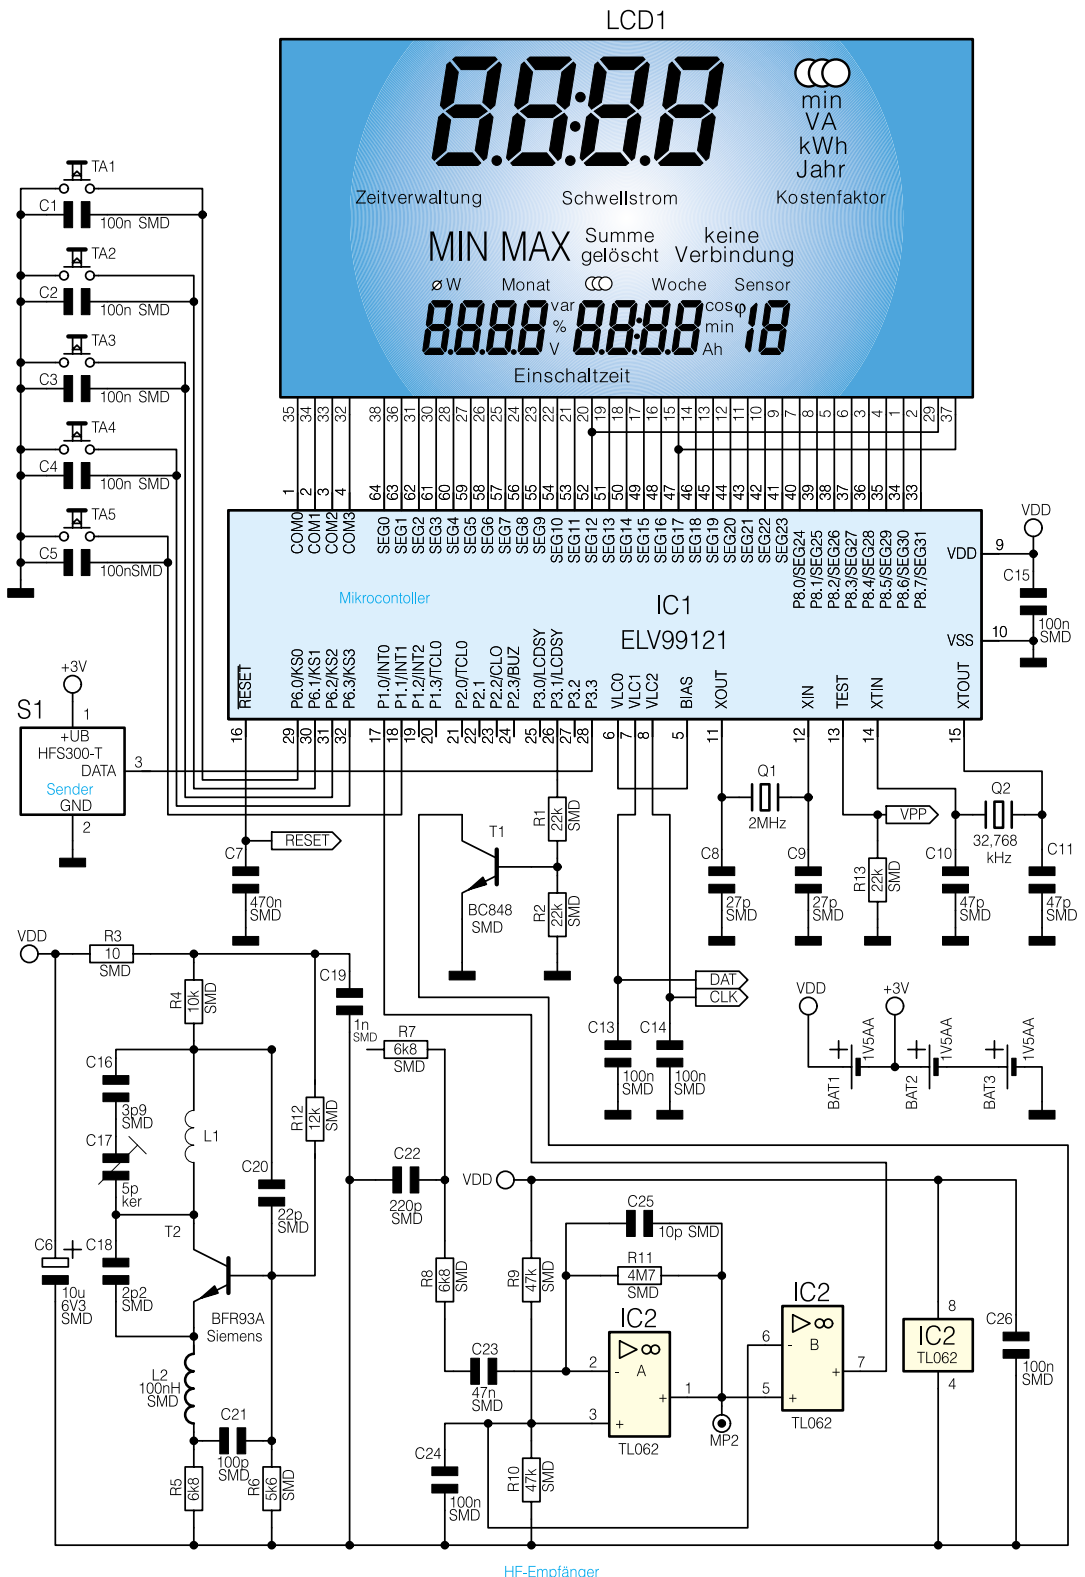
LCD1

88:88
min
VA
kWh
Jahr
Zeitverwaltung
Schwellstrom
Kostenfaktor
MIN MAX
Summe gelöscht
keine Verbindung
⌀W
Monat
Woche
Sensor
8888
var
%
V
8888
cosφ
min
Ah
18
Einschaltzeit

35 34 33 32 38 36 31 30 28 27 26 25 24 23 22 21 20 19 18 17 16 15 14 13 12 11 10 9 7 8 5 6 3 4 1 2 29 37

1 2 3 4 64 63 62 61 60 59 58 57 56 55 54 53 52 51 50 49 48 47 46 45 44 43 42 41 40 39 38 37 36 35 34 33

COM0 COM1 COM2 COM3 SEG0 SEG1 SEG2 SEG3 SEG4 SEG5 SEG6 SEG7 SEG8 SEG9 SEG10 SEG11 SEG12 SEG13 SEG14 SEG15 SEG16 SEG17 SEG18 SEG19 SEG20 SEG21 SEG22 SEG23 P8.0/SEG24 P8.1/SEG25 P8.2/SEG26 P8.3/SEG27 P8.4/SEG28 P8.5/SEG29 P8.6/SEG30 P8.7/SEG31

Mikrocontoller
IC1
ELV99121
VDD
VSS
9
10

RESET P6.0/KS0 P6.1/KS1 P6.2/KS2 P6.3/KS3 P1.0/INT0 P1.1/INT1 P1.2/INT2 P1.3/TCL0 P2.0/TCL0 P2.1 P2.2/CLO P2.3/BUZ P3.0/LCDCK P3.1/LCDSY P3.2 P3.3 VLC0 VLC1 VLC2 BIAS XOUT XIN TEST XTIN XTOUT

16 29 30 31 32 17 18 19 20 21 22 23 24 25 26 27 28 6 7 8 5 11 12 13 14 15

TA1
C1
100n SMD
TA2
C2
100n SMD
TA3
C3
100n SMD
TA4
C4
100n SMD
TA5
C5
100nSMD

+3V
S1
1
+UB
HFS300-T
DATA
Sender
GND
3
2

VDD
C15
100n SMD

C7
RESET
470n SMD

T1
BC848 SMD
R1
22k SMD
R2
22k SMD

Q1
2MHz
C8
27p SMD
C9
27p SMD
VPP
R13
22k SMD
C10
47p SMD
Q2
32,768 kHz
C11
47p SMD

DAT
CLK
C13
100n SMD
C14
100n SMD

VDD
+3V
BAT1
1V5AA
BAT2
1V5AA
BAT3
1V5AA

VDD
R3
10
SMD
R4
10k SMD
C19
1n SMD
R7
6k8 SMD
C16
3p9 SMD
L1
C17
5p ker
C20
22p SMD
R12
12k SMD
C22
220p SMD
VDD
T2
C6
10u 6V3 SMD
C18
2p2 SMD
BFR93A
Siemens
L2
100nH SMD
C21
100p SMD
R5
6k8
R6
5k6 SMD
R8
6k8 SMD
R9
47k SMD
C25
10p SMD
R11
4M7 SMD
C23
47n SMD
IC2
A
TL062
2
3
1
MP2
IC2
B
TL062
6
5
7
IC2
TL062
8
4
C26
100n SMD
C24
100n SMD
R10
47k SMD

HF-Empfänger